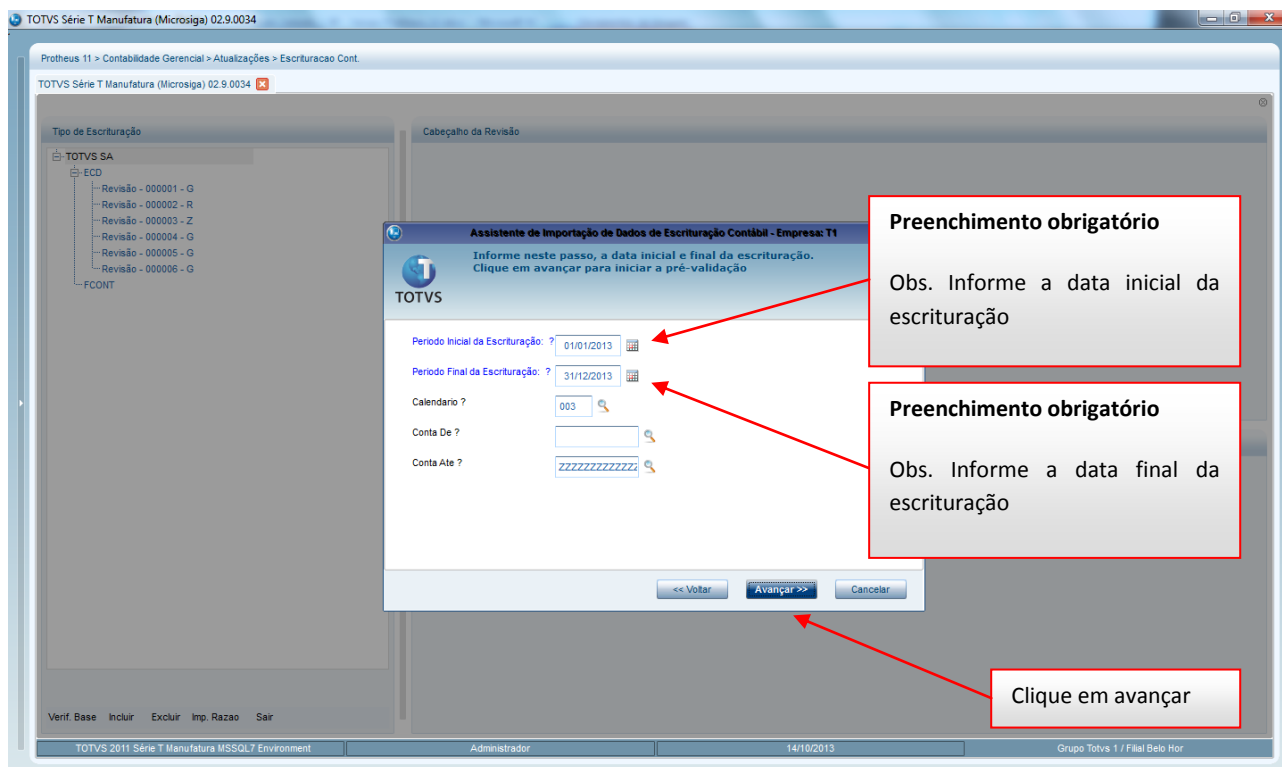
TOTVS Série T Manufatura (Microsiga) 02.9.0034

Protheus 11 > Contabilidade Gerencial > Atualizações > Escrituracao Cont.

TOTVS Série T Manufatura (Microsiga) 02.9.0034

Tipo de Escrituração

TOTVS SA
ECD
Revisão - 000001 - G
Revisão - 000002 - R
Revisão - 000003 - Z
Revisão - 000004 - G
Revisão - 000005 - G
Revisão - 000006 - G
FCONT

Cabeçalho da Revisão

Assistente de Importação de Dados de Escrituração Contábil - Empresa: T1

Informe neste passo, a data inicial e final da escrituração.
Clique em avançar para iniciar a pré-validação

TOTVS

Periodo Inicial da Escrituração: ? 01/01/2013

Periodo Final da Escrituração: ? 31/12/2013

Calendario ? 003

Conta De ?

Conta Ate ? ZZZZZZZZZZZZ

<< Voltar   Avançar >>   Cancelar

Preenchimento obrigatório

Obs. Informe a data inicial da escrituração

Preenchimento obrigatório

Obs. Informe a data final da escrituração

Clique em avançar

Verif. Base   Incluir   Excluir   Imp. Razao   Sair

TOTVS 2011 Série T Manufatura MSSQL7 Environment | Administrador | 14/10/2013 | Grupo Totvs 1 / Filial Belo Hor